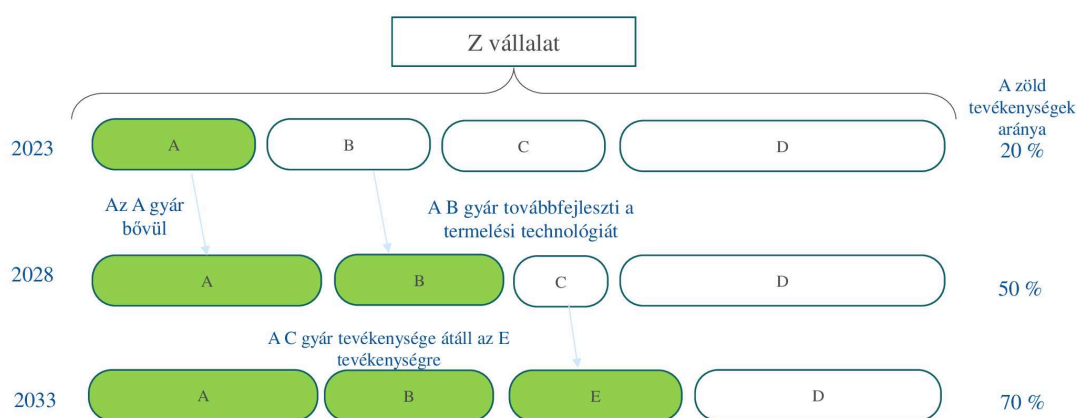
Z vállalat

A zöld tevékenységek aránya

2023 A B C D 20 %

Az A gyár bővül

A B gyár továbbfejleszti a termelési technológiát

2028 A B C D 50 %

A C gyár tevékenysége átáll az E tevékenységre

2033 A B E D 70 %